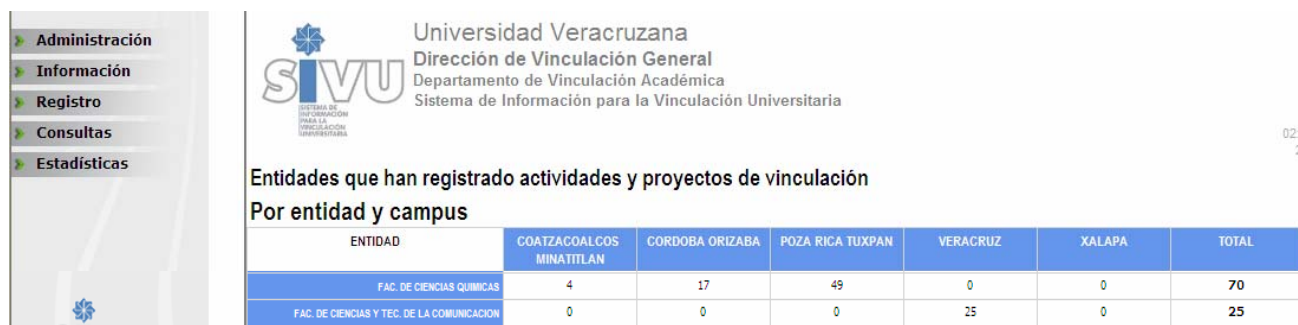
Administración
Información
Registro
Consultas
Estadísticas

SIVU
SISTEMA DE INFORMACIÓN PARA LA VINCULACIÓN UNIVERSITARIA

Universidad Veracruzana
Dirección de Vinculación General
Departamento de Vinculación Académica
Sistema de Información para la Vinculación Universitaria

02
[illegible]

Entidades que han registrado actividades y proyectos de vinculación
Por entidad y campus

| ENTIDAD | COATZACOALCOS MINATITLAN | CORDOBA ORIZABA | POZA RICA TUXPAN | VERACRUZ | XALAPA | TOTAL |
|---|---|---|---|---|---|---|
| FAC. DE CIENCIAS QUIMICAS | 4 | 17 | 49 | 0 | 0 | 70 |
| FAC. DE CIENCIAS Y TEC. DE LA COMUNICACION | 0 | 0 | 0 | 25 | 0 | 25 |